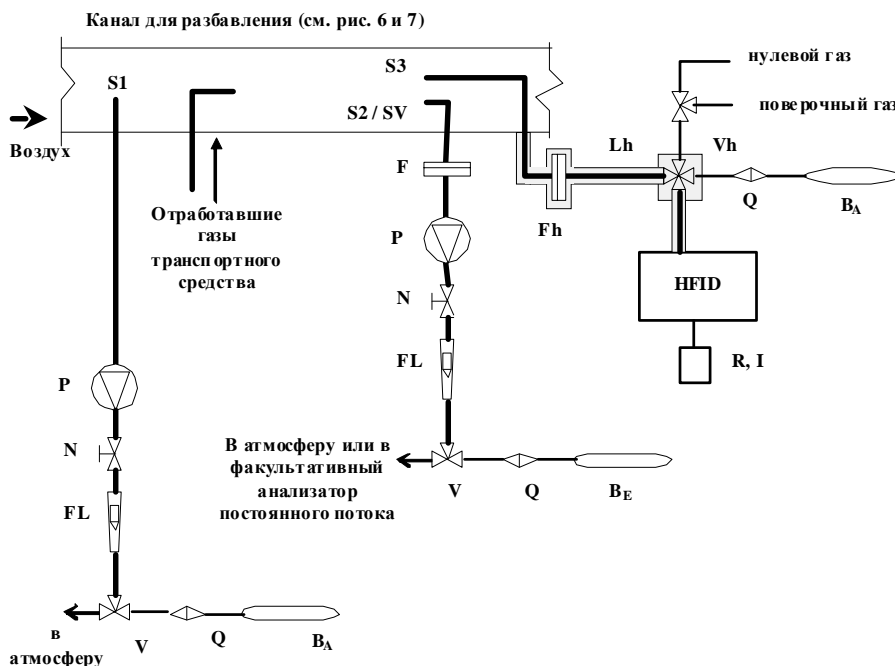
Канал для разбавления (см. рис. 6 и 7)

S1

Воздух

Отработавшие газы транспортного средства

S3

S2 / SV

F

P

N

FL

нулевой газ

поверочный газ

Lh

Vh

Fh

Q

$B_A$

HFID

R, I

P

N

FL

В атмосферу или в факультативный анализатор постоянного потока

V

Q

$B_E$

в атмосферу

V

Q

$B_A$